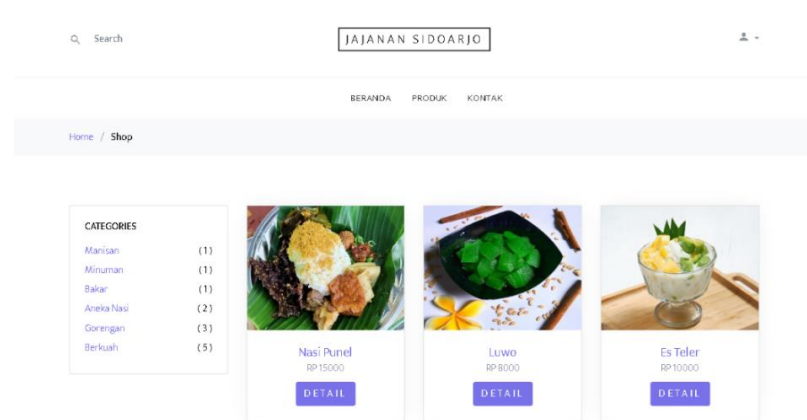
Search

JAJANAN SIDOARJO

BERANDA PRODUK KONTAK

Home / Shop

CATEGORIES

| | |
|---|---|
| Manisan | (1) |
| Minuman | (1) |
| Bakar | (1) |
| Aneka Nasi | (2) |
| Gorengan | (3) |
| Berkuah | (5) |

Nasi Punel
RP 15000
DETAIL

Luwo
RP 8000
DETAIL

Es Teler
RP 10000
DETAIL